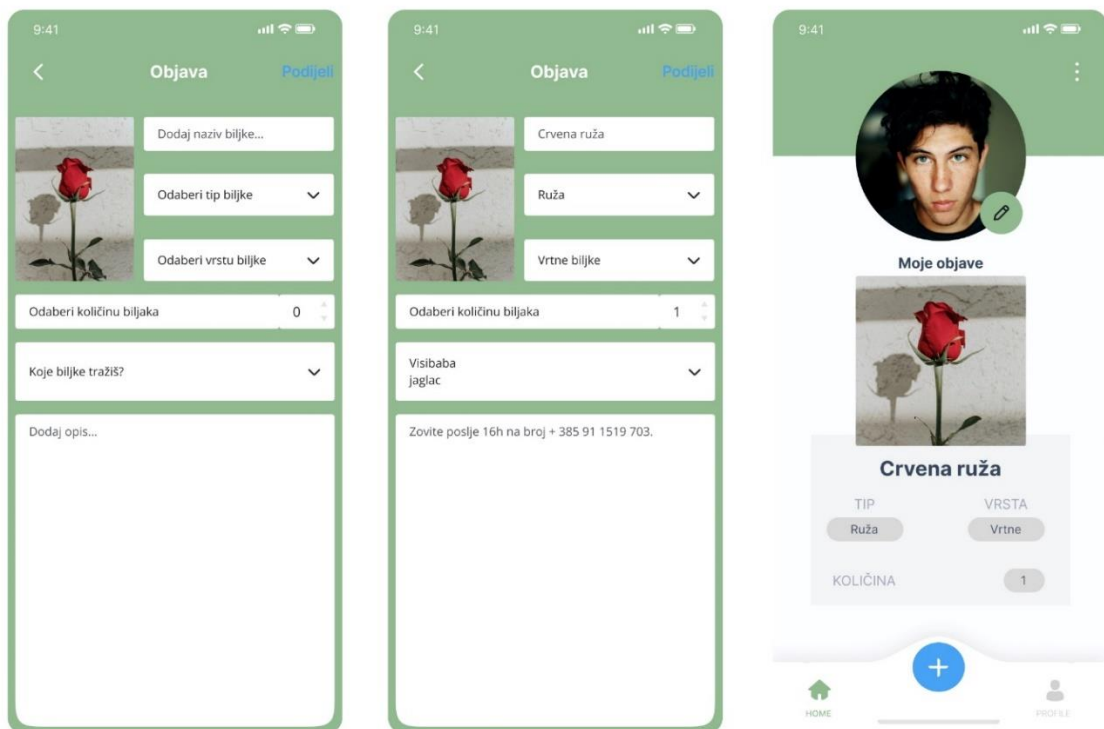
9:41

Objava

Podijeli

Dodaj naziv biljke...

Odaberi tip biljke

Odaberi vrstu biljke

Odaberi količinu biljaka

0

Koje biljke tražiš?

Dodaj opis...

9:41

Objava

Podijeli

Crvena ruža

Ruža

Vrtne biljke

Odaberi količinu biljaka

1

Visibaba
jaglac

Zovite poslje 16h na broj + 385 91 1519 703.

9:41

Moje objave

Crvena ruža

TIP

Ruža

VRSTA

Vrtne

KOLIČINA

1

HOME

PROFILE